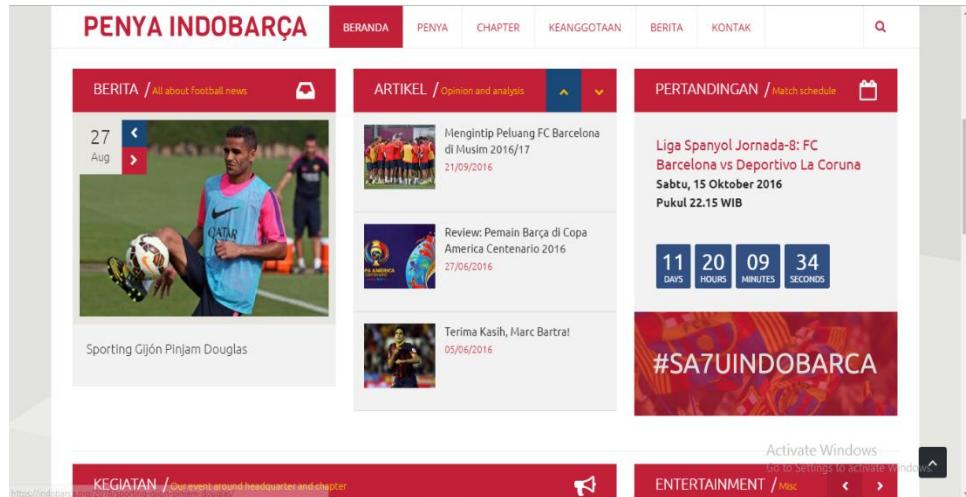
PENYA INDOBARÇA

BERANDA PENYA CHAPTER KEANGGOTAAN BERITA KONTAK

BERITA / All about football news

27
Aug

QATAR

Sporting Gijón Pinjam Douglas

ARTIKEL / Opinion and analysis

Mengintip Peluang FC Barcelona di Musim 2016/17
21/09/2016

Review: Pemain Barça di Copa America Centenario 2016
27/06/2016

Terima Kasih, Marc Bartra!
05/06/2016

PERTANDINGAN / Match schedule

Liga Spanyol Jornada-8: FC Barcelona vs Deportivo La Coruna
Sabtu, 15 Oktober 2016
Pukul 22.15 WIB

11 DAYS 20 HOURS 09 MINUTES 34 SECONDS

#SA7UINDOBARCA

Activate Windows
Go to Settings to activate Windows.

KEGIATAN / Our event around headquarter and chapter

ENTERTAINMENT / Misc

https://indobarca.com/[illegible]